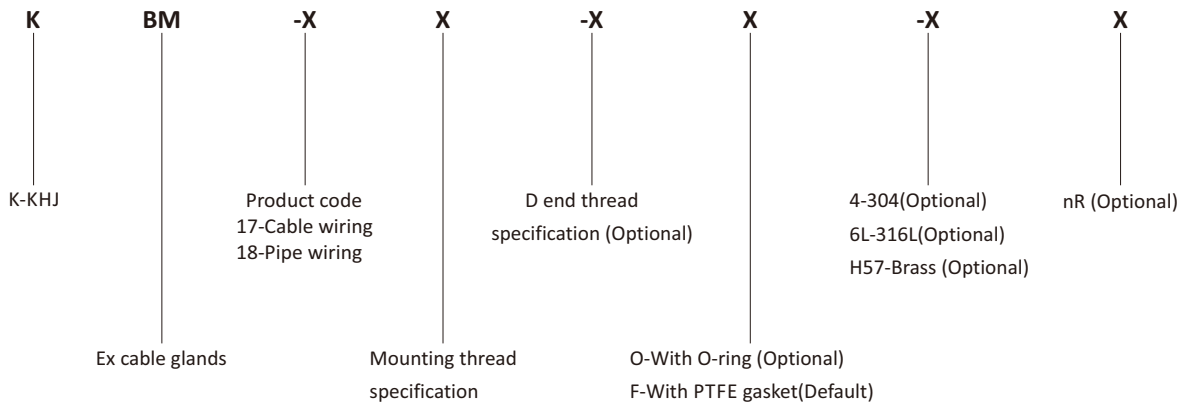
K BM -X X -X X -X X

K-KHJ

Product code
17-Cable wiring
18-Pipe wiring

D end thread specification (Optional)

4-304(Optional)
6L-316L(Optional)
H57-Brass (Optional)

nR (Optional)

Ex cable glands

Mounting thread specification

O-With O-ring (Optional)
F-With PTFE gasket(Default)